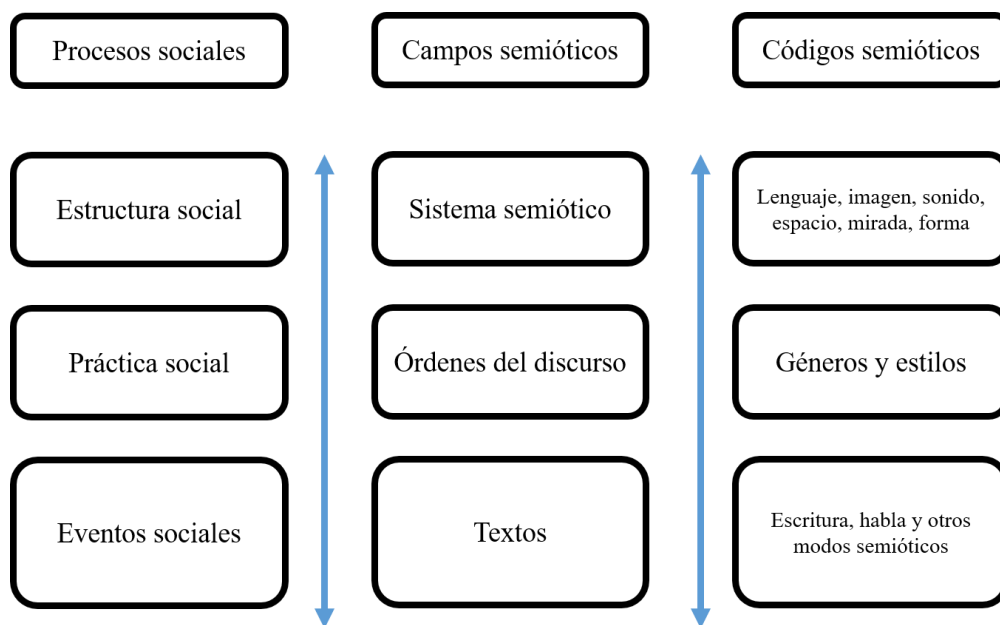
Procesos sociales

Estructura social

Práctica social

Eventos sociales

Campos semióticos

Sistema semiótico

Órdenes del discurso

Textos

Códigos semióticos

Lenguaje, imagen, sonido, espacio, mirada, forma

Géneros y estilos

Escritura, habla y otros modos semióticos